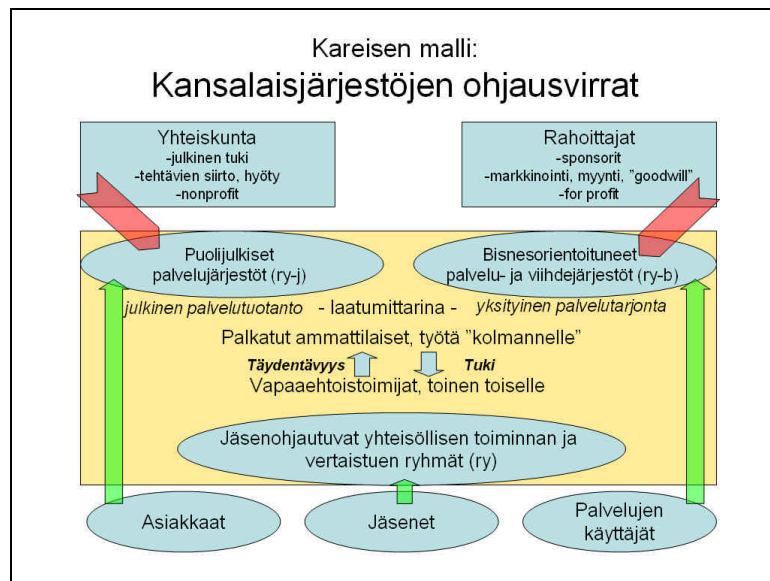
Kareisen malli:
Kansalaisjärjestöjen ohjausvirrat

Yhteiskunta
-julkinen tuki
-tehtävien siirto, hyöty
-nonprofit

Rahoittajat
-sponsorit
-markkinointi, myynti, "goodwill"
-for profit

Puolijulkiset palvelujärjestöt (ry-j)

Bisnesorientoituneet palvelu- ja viihdejärjestöt (ry-b)

julkinen palvelutuotanto - laatumittarina - yksityinen palvelutarjonta

Palkatut ammattilaiset, työtä "kolmannelle"

Täydentävyys

Tuki

Vapaaehtoistoimijat, toinen toiselle

Jäsenohjautuvat yhteisöllisen toiminnan ja vertaistuen ryhmät (ry)

Asiakkaat

Jäsenet

Palvelujen käyttäjät